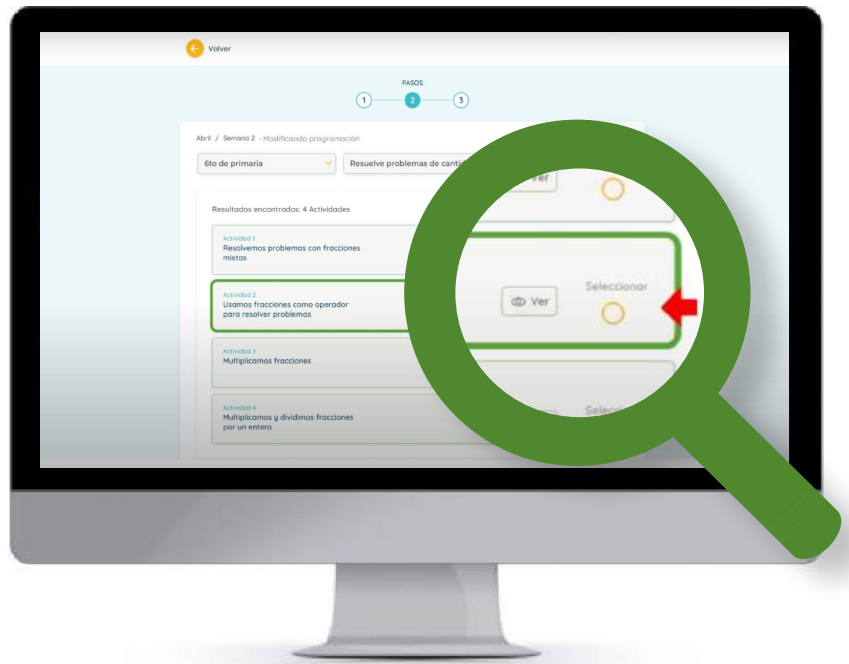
Volver

PASOS

1 2 3

Abril / Semana 2 - Modificando programación

6to de primaria

Resuelve problemas de canti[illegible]

Ver

Resultados encontrados: 4 Actividades

Actividad 1
Resolvemos problemas con fracciones mixtas

Actividad 2
Usamos fracciones como operador para resolver problemas

Ver

Seleccionar

Actividad 3
Multiplicamos fracciones

Actividad 4
Multiplicamos y dividimos fracciones por un entero

Selecc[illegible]